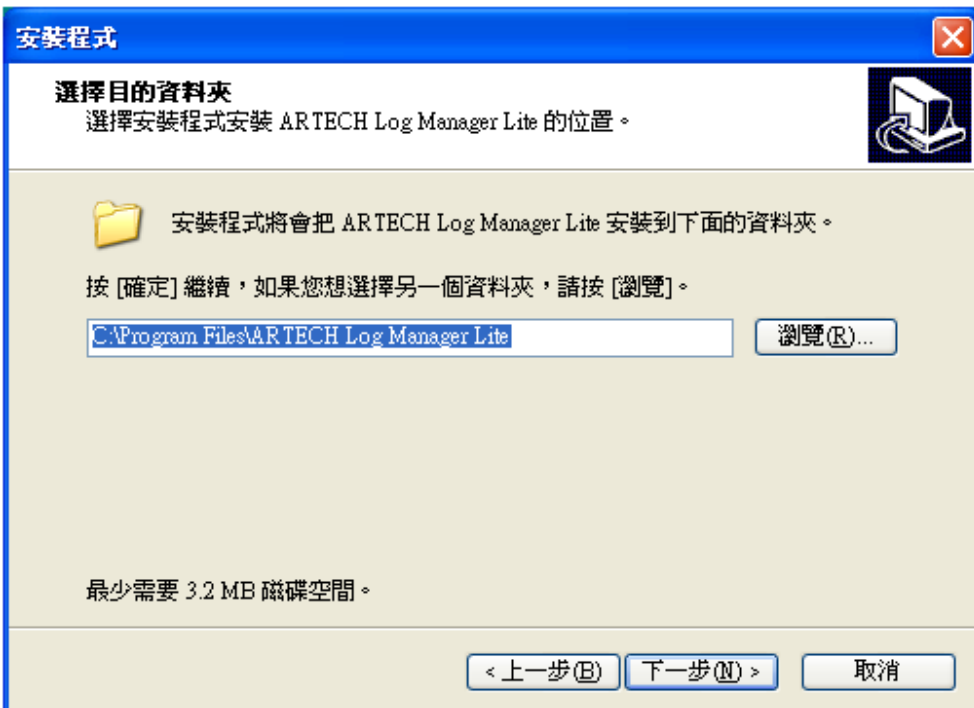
安裝程式

選擇目的資料夾
選擇安裝程式安裝 ARTECH Log Manager Lite 的位置。

安裝程式將會把 ARTECH Log Manager Lite 安裝到下面的資料夾。

按 [確定] 繼續，如果您想選擇另一個資料夾，請按 [瀏覽]。

C:\Program Files\ARTECH Log Manager Lite

瀏覽(R)...

最少需要 3.2 MB 磁碟空間。

< 上一步(B)

下一步(N) >

取消